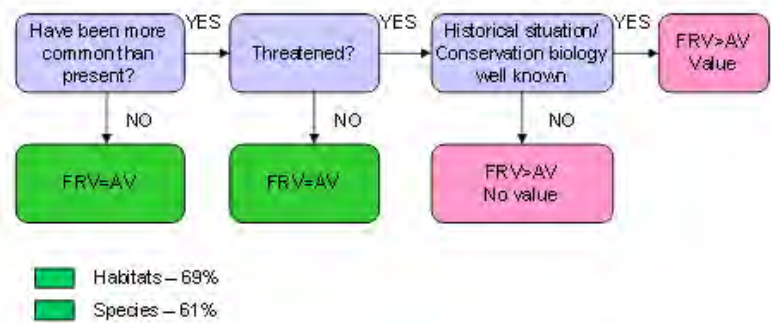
Have been more common than present?

YES

Threatened?

YES

Historical situation/ Conservation biology well known

YES

FRV>AV Value

NO

FRV=AV

NO

FRV=AV

NO

FRV>AV No value

Habitats – 69%

Species – 61%